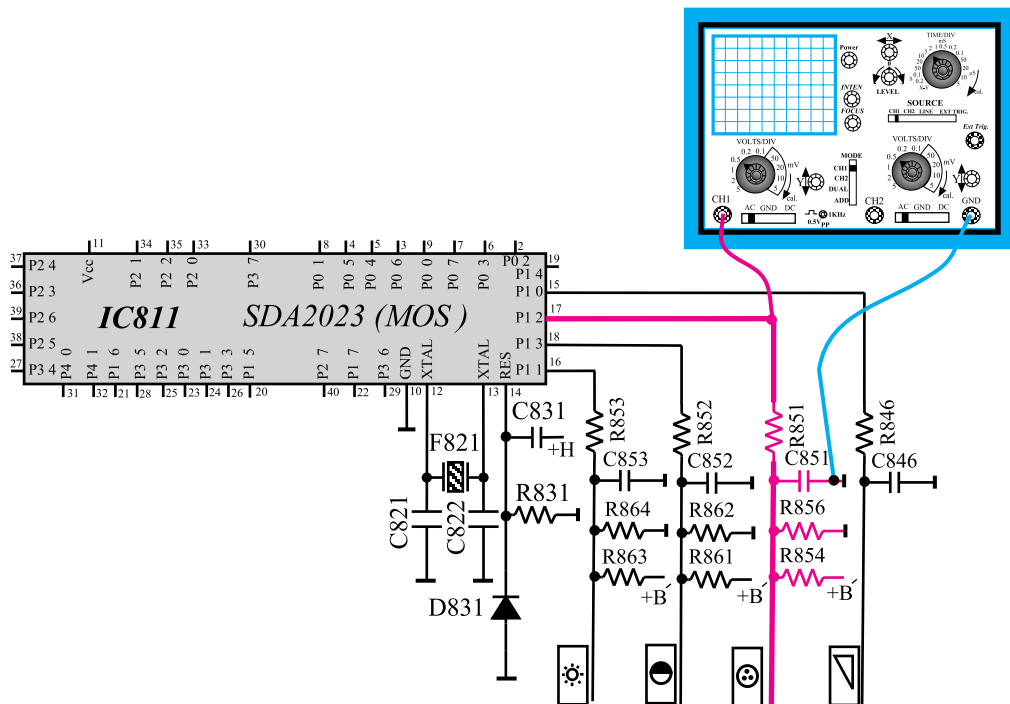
Power

INTEN

FOCUS

X

Y

LEVEL

TIME/DIV
mS
10 5 2 1 0.5 0.2 0.1
20 50
50 20
0.1 10
0.2 5
0.5 2
1 1
2 0.5
5 0.2
X-Y
cal.

SOURCE
CH1 CH2 LINE EXT TRIG.

Ext Trig.

VOLTS/DIV
0.2 0.1
0.5 50
1 20
2 10
5 5
mV
cal.

MODE
CH1
CH2
DUAL
ADD

VOLTS/DIV
0.2 0.1
0.5 50
1 20
2 10
5 5
mV
cal.

CH1
AC GND DC
0.5V PP
1KHz
CH2
AC GND DC
GND

IC811
SDA2023 (MOS )

P2 4 37
P2 3 36
P2 6 39
P2 5 38
P3 4 27
Vcc 11
P2 1 34
P2 2 35
P2 0 33
P3 7 30
P0 1 8
P0 5 4
P0 4 5
P0 6 3
P0 0 9
P0 7 7
P0 3 6
P0 2 2
P1 4 19
P1 0 15
P1 2 17
P1 3 18
P1 1 16
P4 0 31
P4 1 32
P1 6 21
P3 5 28
P3 2 25
P3 0 23
P3 1 24
P3 3 26
P1 5 20
P2 7 40
P1 7 22
P3 6 29
GND 10
XTAL 12
XTAL 13
RES 14

C831
+H
F821
R831
C821
C822
D831
R853
C853
R864
R863
+B
R852
C852
R862
R861
+B
R851
C851
R856
R854
+B
R846
C846